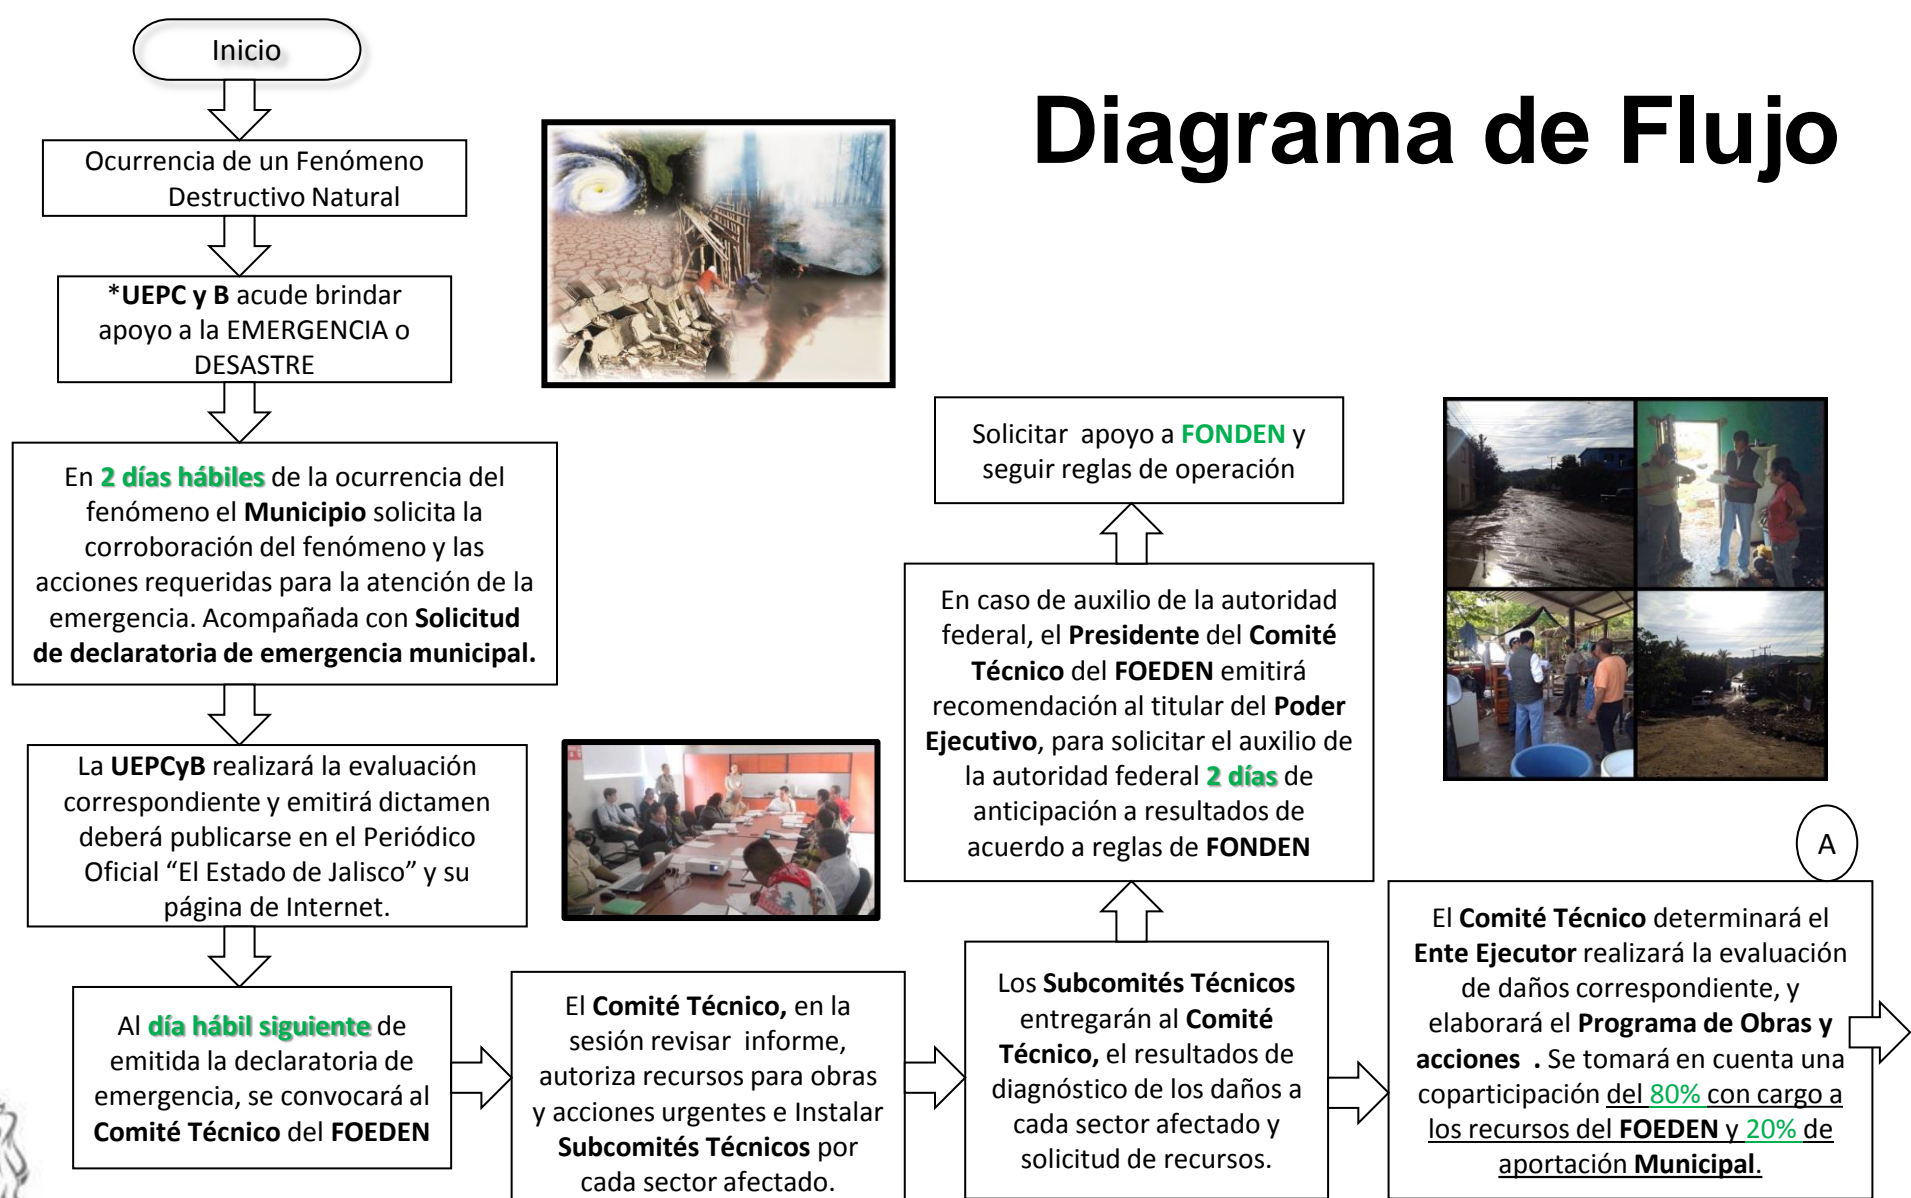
Inicio

Diagrama de Flujo

Ocurrencia de un Fenómeno Destructivo Natural

*UEPC y B acude brindar apoyo a la EMERGENCIA o DESASTRE

En 2 días hábiles de la ocurrencia del fenómeno el Municipio solicita la corroboración del fenómeno y las acciones requeridas para la atención de la emergencia. Acompañada con Solicitud de declaratoria de emergencia municipal.

La UEPCyB realizará la evaluación correspondiente y emitirá dictamen deberá publicarse en el Periódico Oficial "El Estado de Jalisco" y su página de Internet.

Al día hábil siguiente de emitida la declaratoria de emergencia, se convocará al Comité Técnico del FOEDEN

El Comité Técnico, en la sesión revisar informe, autoriza recursos para obras y acciones urgentes e Instalar Subcomités Técnicos por cada sector afectado.

Los Subcomités Técnicos entregarán al Comité Técnico, el resultados de diagnóstico de los daños a cada sector afectado y solicitud de recursos.

En caso de auxilio de la autoridad federal, el Presidente del Comité Técnico del FOEDEN emitirá recomendación al titular del Poder Ejecutivo, para solicitar el auxilio de la autoridad federal 2 días de anticipación a resultados de acuerdo a reglas de FONDEN

Solicitar apoyo a FONDEN y seguir reglas de operación

A

El Comité Técnico determinará el Ente Ejecutor realizará la evaluación de daños correspondiente, y elaborará el Programa de Obras y acciones . Se tomará en cuenta una coparticipación del 80% con cargo a los recursos del FOEDEN y 20% de aportación Municipal.